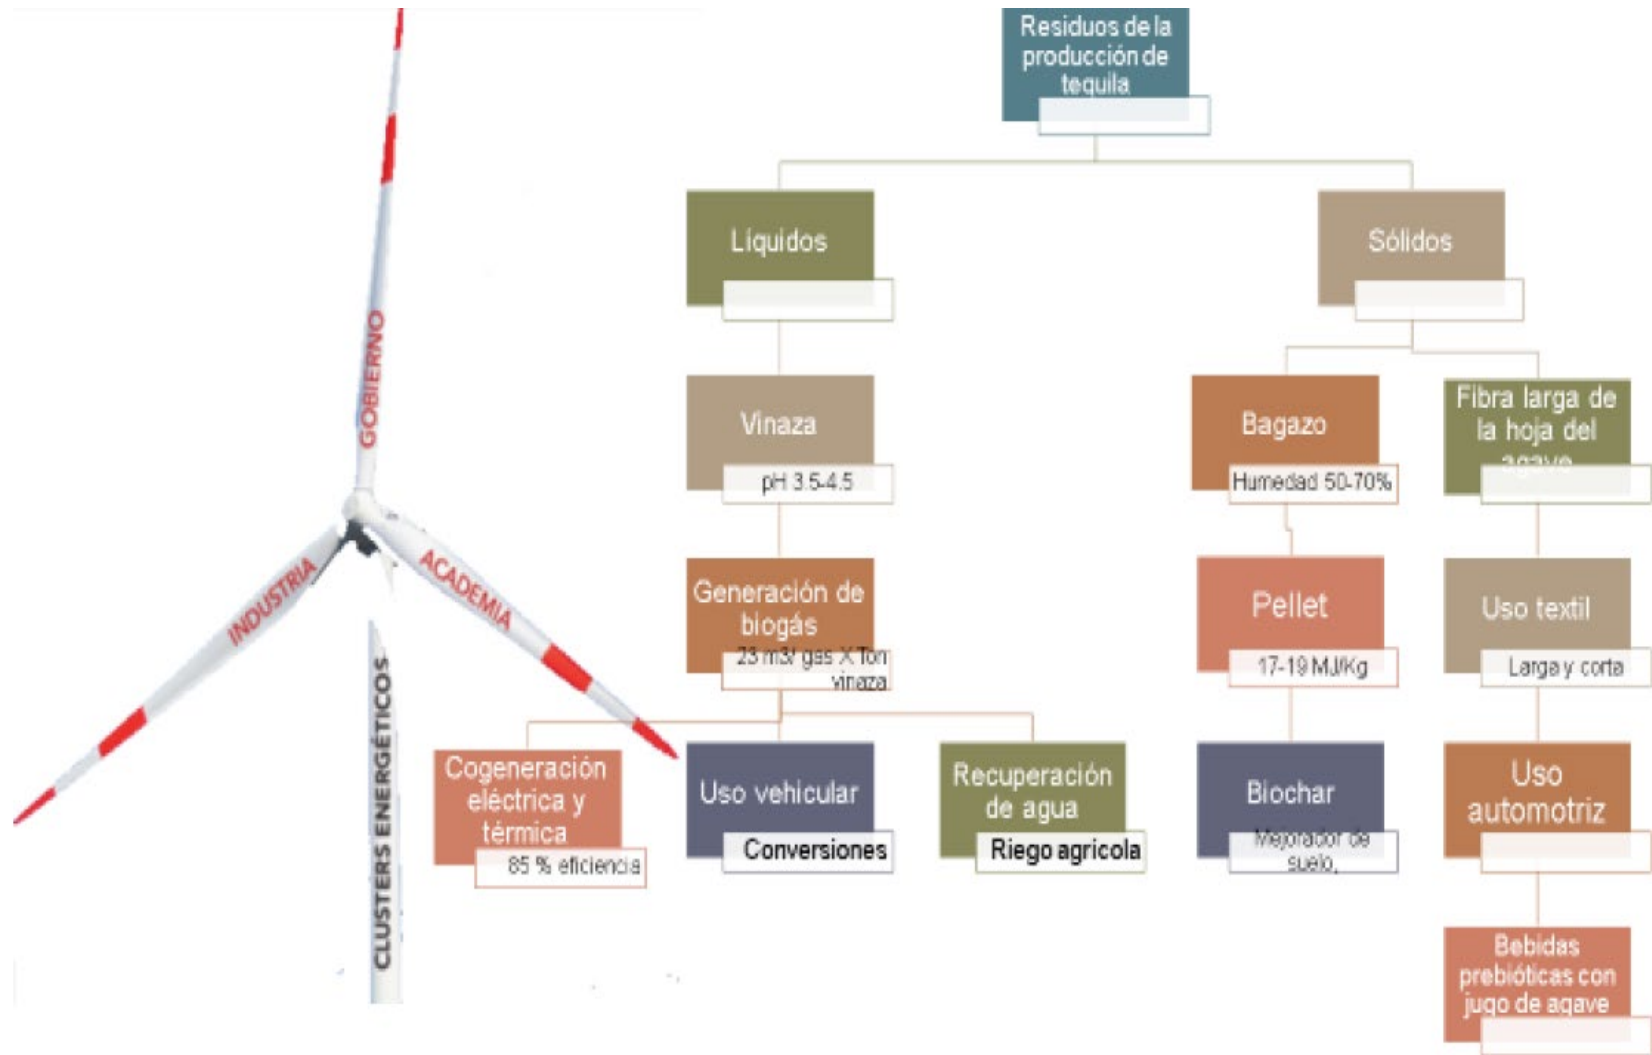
GOBIERNO
INDUSTRIA
ACADEMIA
CLUSTERS ENERGÉTICOS

Residuos de la producción de tequila

Líquidos

Sólidos

Vinaza
pH 3.5-4.5

Bagazo
Humedad 50-70%

Fibra larga de la hoja del agave

Generación de biogás
23 m3/ gas X Ton vinaza

Pellet
17-19 MJ/Kg

Uso textil
Larga y corta

Cogeneración eléctrica y térmica
85 % eficiencia

Uso vehicular
Conversiones

Recuperación de agua
Riego agrícola

Biochar
Mejorador de suelo,

Uso automotriz

Bebidas prebióticas con jugo de agave